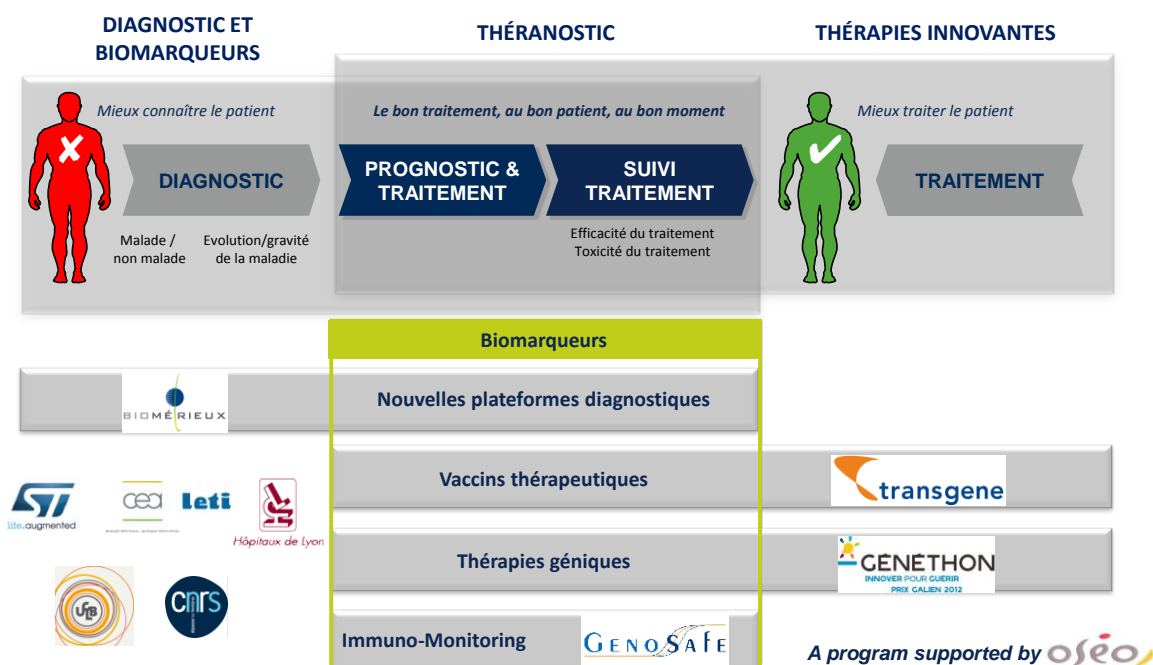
DIAGNOSTIC ET BIOMARQUEURS

THÉRANOSTIC

THÉRAPIES INNOVANTES

Mieux connaître le patient

Le bon traitement, au bon patient, au bon moment

Mieux traiter le patient

DIAGNOSTIC

PROGNOSTIC & TRAITEMENT

SUIVI TRAITEMENT

TRAITEMENT

Malade / non malade

Evolution/gravité de la maladie

Efficacité du traitement
Toxicité du traitement

Biomarqueurs

BIOMÉRIEUX

Nouvelles plateformes diagnostiques

Vaccins thérapeutiques

transgene

life.augmented

cea

leti

Hôpitaux de Lyon

Thérapies géniques

GÉNETHON
INNOVER POUR GUERIR
PRIX GALIEN 2012

UCB

cnrs

Immuno-Monitoring

GENOSAFE

A program supported by oséo